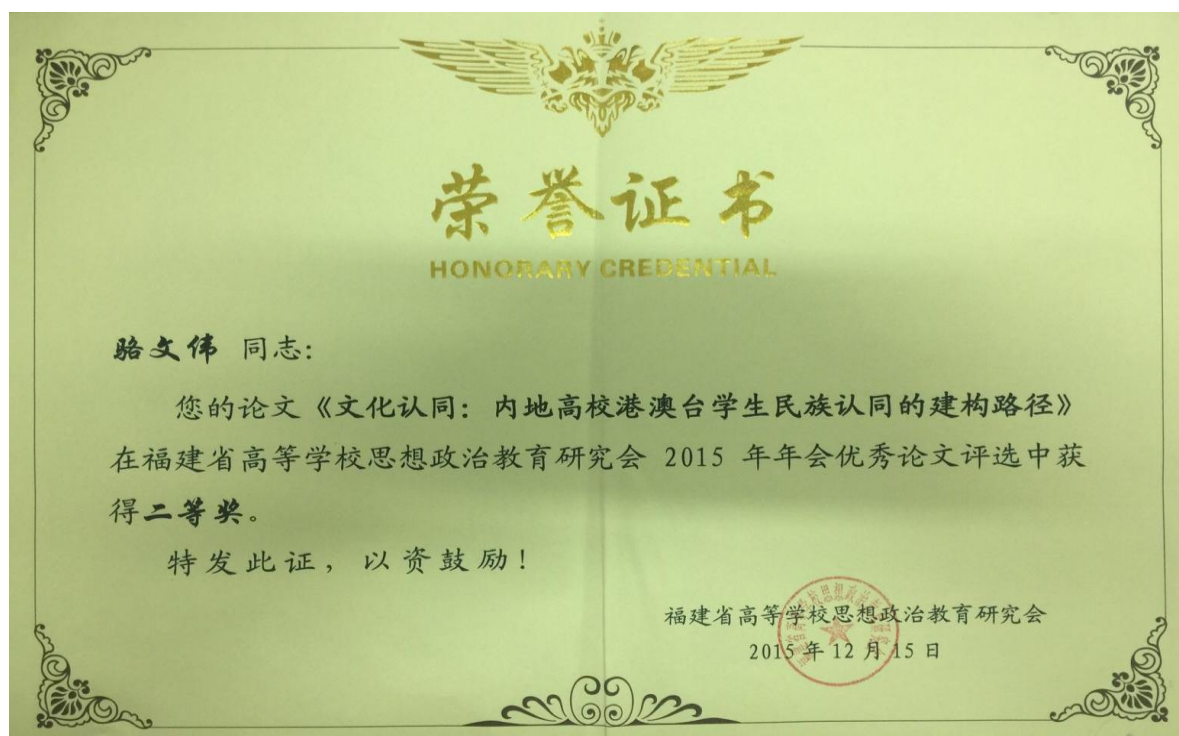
荣誉证书
HONORARY CREDENTIAL

骆文伟 同志:

您的论文《文化认同：内地高校港澳台学生民族认同的建构路径》在福建省高等学校思想政治教育研究会 2015 年年会优秀论文评选中获得二等奖。

特发此证，以资鼓励！

福建省高等学校思想政治教育研究会
2015 年 12 月 15 日